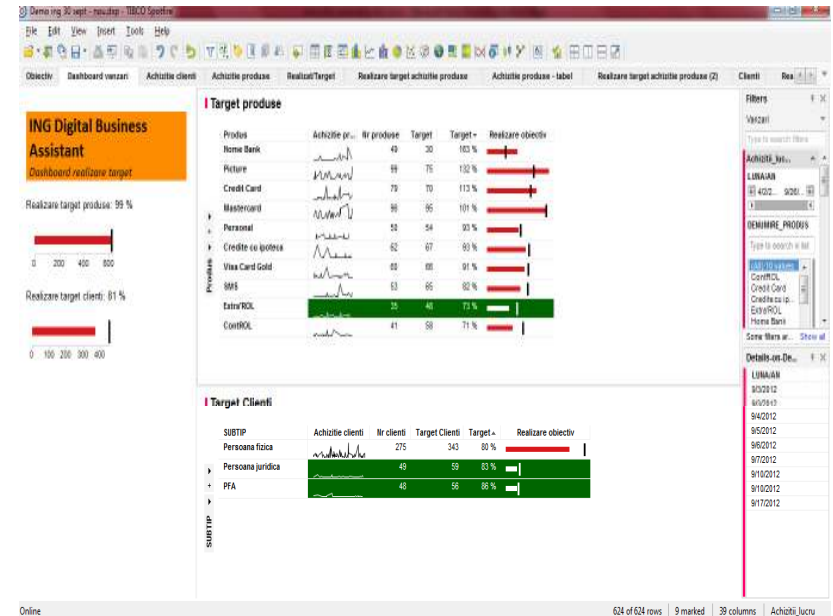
Demo ing 30 sept - nou.dxp - TIBCO Spotfire

File Edit View Insert Tools Help

Obiectiv | Dashboard vanzari | Achizitie clienti | Achizitie produse | Realizat/Target | Realizare target achizitie produse | Achizitie produse - tabel | Realizare target achizitie produse (2) | Clienti | Rea

ING Digital Business Assistant

Dashboard realizare target

Realizare target produse: 99 %

0 200 400 600

Realizare target clienti: 81 %

0 100 200 300 400

Target produse

| Produs | Achizitie pr... | Nr produse | Target | Target | Realizare obiectiv |
|---|---|---|---|---|---|
| Home Bank | | 49 | 30 | 163 % | |
| Picture | | 99 | 75 | 132 % | |
| Credit Card | | 79 | 70 | 113 % | |
| Mastercard | | 96 | 95 | 101 % | |
| Personal | | 50 | 54 | 93 % | |
| Credite cu ipoteca | | 62 | 67 | 93 % | |
| Visa Card Gold | | 60 | 66 | 91 % | |
| SMS | | 53 | 65 | 82 % | |
| ExtraROL | | 35 | 48 | 73 % | |
| ContROL | | 41 | 58 | 71 % | |

Produs

Target Clienti

| SUBTIP | Achizitie clienti | Nr clienti | Target Clienti | Target | Realizare obiectiv |
|---|---|---|---|---|---|
| Persoana fizica | | 275 | 343 | 80 % | |
| Persoana juridica | | 49 | 59 | 83 % | |
| PFA | | 48 | 56 | 86 % | |

SUBTIP

Filters

Vanzari

Type to search filters

Achizitii_lun...

LUNA/AN

4/2/2... 9/26/...

DENUMIRE_PRODUS

Type to search in list

(All) 10 values
ContROL
Credit Card
Credite cu ip...
ExtraROL
Home Bank

Some filters ar... Show all

Details-on-De...

LUNA/AN

9/3/2012
9/3/2012
9/4/2012
9/5/2012
9/6/2012
9/7/2012
9/10/2012
9/10/2012
9/17/2012

Online | 624 of 624 rows | 9 marked | 39 columns | Achizitii_lucru